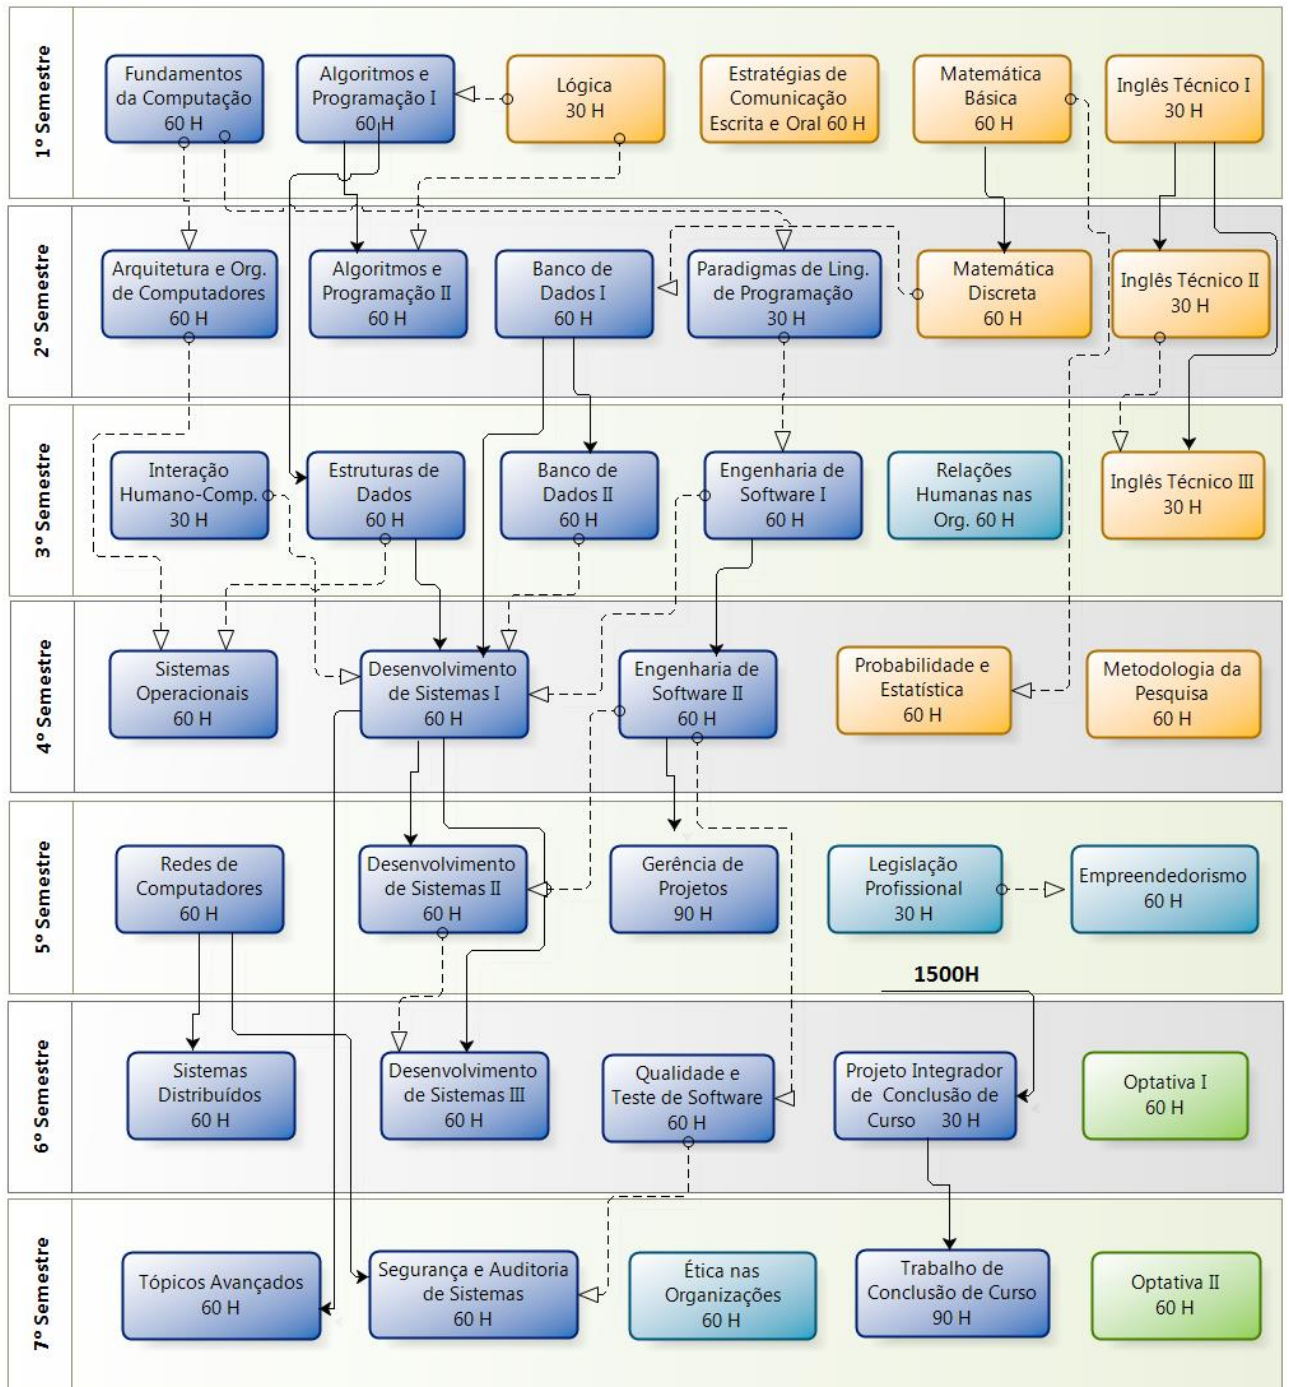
1º Semestre

Fundamentos da Computação 60 H

Algoritmos e Programação I 60 H

Lógica 30 H

Estratégias de Comunicação Escrita e Oral 60 H

Matemática Básica 60 H

Inglês Técnico I 30 H

2º Semestre

Arquitetura e Org. de Computadores 60 H

Algoritmos e Programação II 60 H

Banco de Dados I 60 H

Paradigmas de Ling. de Programação 30 H

Matemática Discreta 60 H

Inglês Técnico II 30 H

3º Semestre

Interação Humano-Comp. 30 H

Estruturas de Dados 60 H

Banco de Dados II 60 H

Engenharia de Software I 60 H

Relações Humanas nas Org. 60 H

Inglês Técnico III 30 H

4º Semestre

Sistemas Operacionais 60 H

Desenvolvimento de Sistemas I 60 H

Engenharia de Software II 60 H

Probabilidade e Estatística 60 H

Metodologia da Pesquisa 60 H

5º Semestre

Redes de Computadores 60 H

Desenvolvimento de Sistemas II 60 H

Gerência de Projetos 90 H

Legislação Profissional 30 H

Empreendedorismo 60 H

1500H

6º Semestre

Sistemas Distribuídos 60 H

Desenvolvimento de Sistemas III 60 H

Qualidade e Teste de Software 60 H

Projeto Integrador de Conclusão de Curso 30 H

Optativa I 60 H

7º Semestre

Tópicos Avançados 60 H

Segurança e Auditoria de Sistemas 60 H

Ética nas Organizações 60 H

Trabalho de Conclusão de Curso 90 H

Optativa II 60 H